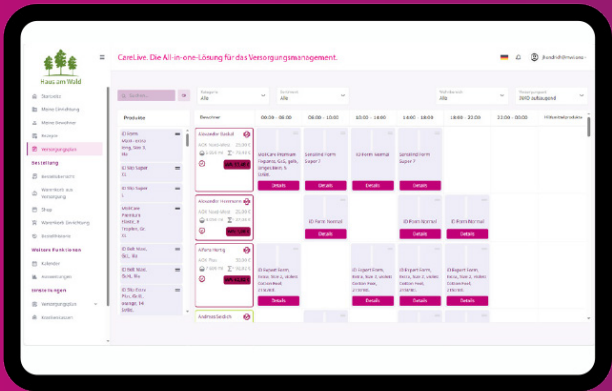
Haus am Wald

CareLive. Die All-in-one-Lösung für das Versorgungsmanagement.

jhandrich@mvisions

Startseite
Meine Einrichtung
Meine Bewohner
Rezepte
Versorgungsplan
Bestellung
Bestellübersicht
Warenkorb aus Versorgung
Shop
Warenkorb Einrichtung
Bestellhistorie
Weitere Funktionen
Kalender
Anwendungen
Einstellungen
Versorgungsplan
Krankenkassen

Suchen...

Kategorie
Alle

Bewohner
Alle

Wohnbereich
Alle

Versorgungsplan
ZWD aufsteigend

Produkte

| Bewohner | 06:00 - 08:00 | 08:00 - 10:00 | 10:00 - 14:00 | 14:00 - 16:00 | 16:00 - 18:00 | 18:00 - 22:00 | 22:00 - 06:00 | Wirkstoffe |
|---|---|---|---|---|---|---|---|---|
| Alexander Dunkel | MoliCare Premium Elastic 8D | Lenalind Form Super 7 | ID Form Normal | Lenalind Form Super 7 | | | | |
| Alexander Herrmann | | ID Form Normal | | ID Form Normal | ID Form Normal | | | |
| Aifanis Hering | ID Expert Form | | ID Expert Form | ID Expert Form | ID Expert Form | | | |
| Andreas Bielich | | | | | | | | |

Details